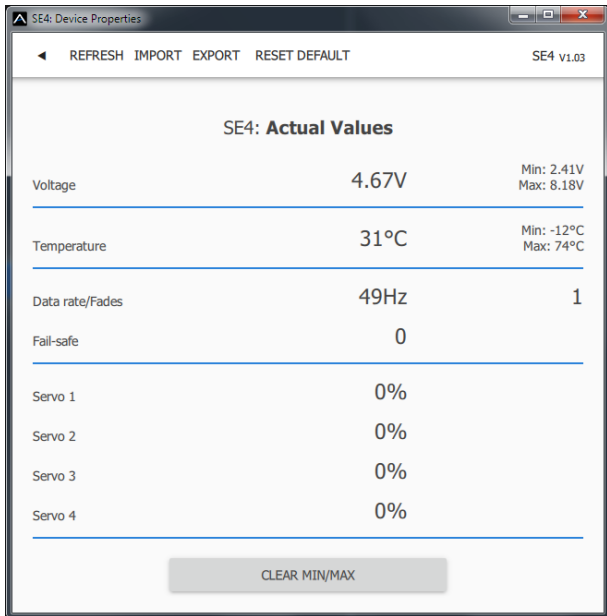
SE4: Device Properties

◄ REFRESH IMPORT EXPORT RESET DEFAULT SE4 V1.03

SE4: **Actual Values**

Voltage 4.67V Min: 2.41V Max: 8.18V

Temperature 31°C Min: -12°C Max: 74°C

Data rate/Fades 49Hz 1

Fail-safe 0

Servo 1 0%

Servo 2 0%

Servo 3 0%

Servo 4 0%

CLEAR MIN/MAX